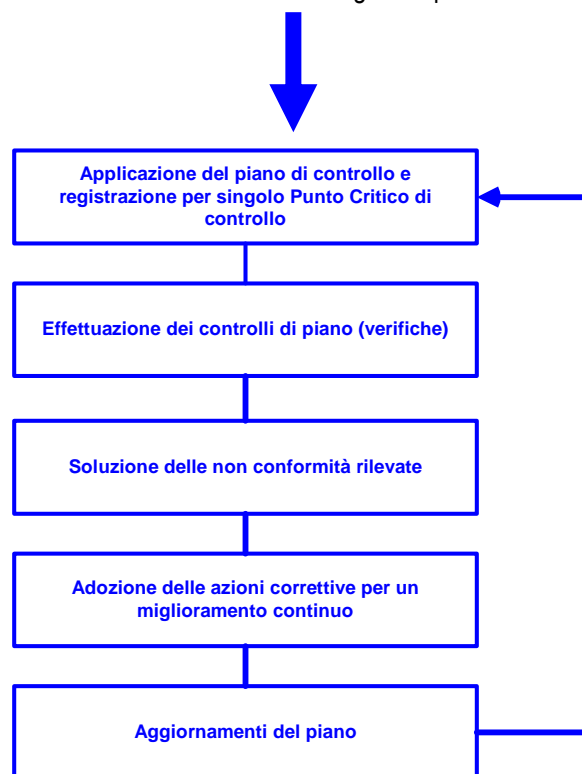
Applicazione del piano di controllo e registrazione per singolo Punto Critico di controllo

Effettuazione dei controlli di piano (verifiche)

Soluzione delle non conformità rilevate

Adozione delle azioni correttive per un miglioramento continuo

Aggiornamenti del piano